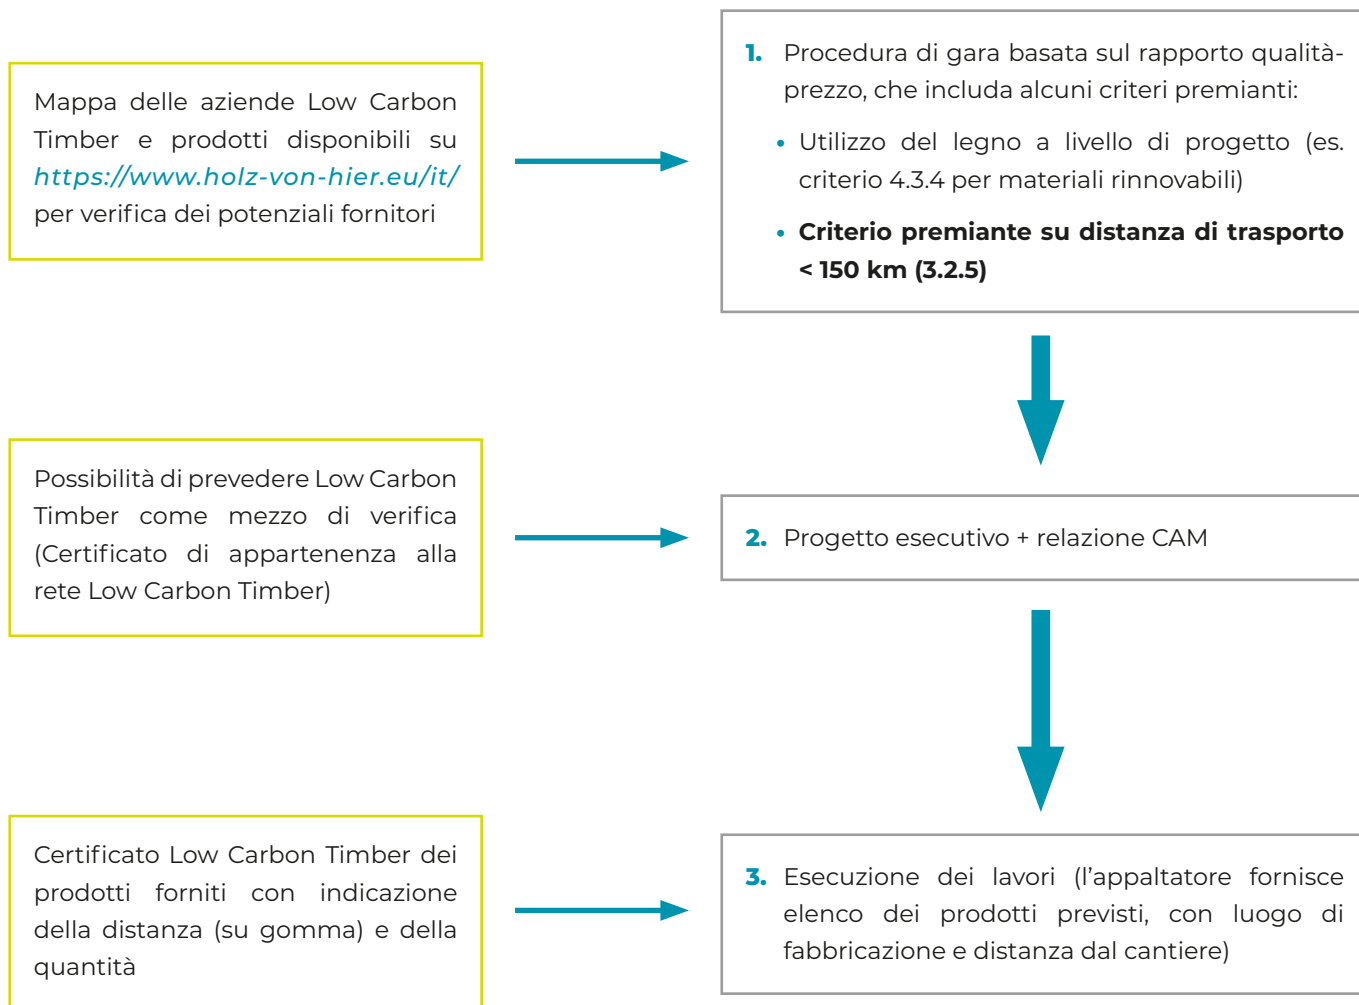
Mappa delle aziende Low Carbon Timber e prodotti disponibili su https://www.holz-von-hier.eu/it/ per verifica dei potenziali fornitori

1. Procedura di gara basata sul rapporto qualità-prezzo, che includa alcuni criteri premianti:

- Utilizzo del legno a livello di progetto (es. criterio 4.3.4 per materiali rinnovabili)
- **Criterio premiante su distanza di trasporto < 150 km (3.2.5)**

Possibilità di prevedere Low Carbon Timber come mezzo di verifica (Certificato di appartenenza alla rete Low Carbon Timber)

2. Progetto esecutivo + relazione CAM

Certificato Low Carbon Timber dei prodotti forniti con indicazione della distanza (su gomma) e della quantità

3. Esecuzione dei lavori (l'appaltatore fornisce elenco dei prodotti previsti, con luogo di fabbricazione e distanza dal cantiere)